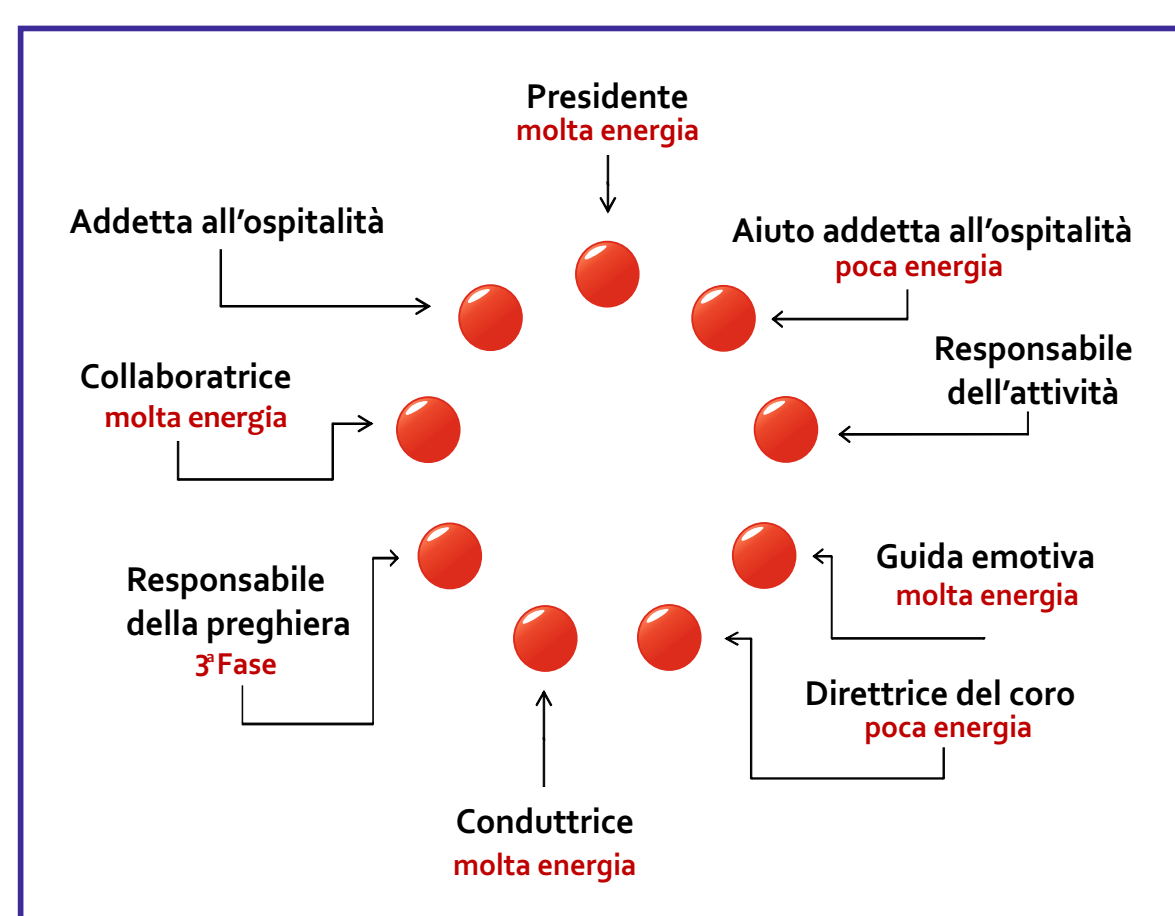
Presidente
molta energia

Addetta all'ospitalità

Aiuto addetta all'ospitalità
poca energia

Collaboratrice
molta energia

Responsabile dell'attività

Responsabile della preghiera
3ª Fase

Guida emotiva
molta energia

Direttrice del coro
poca energia

Conduttrice
molta energia